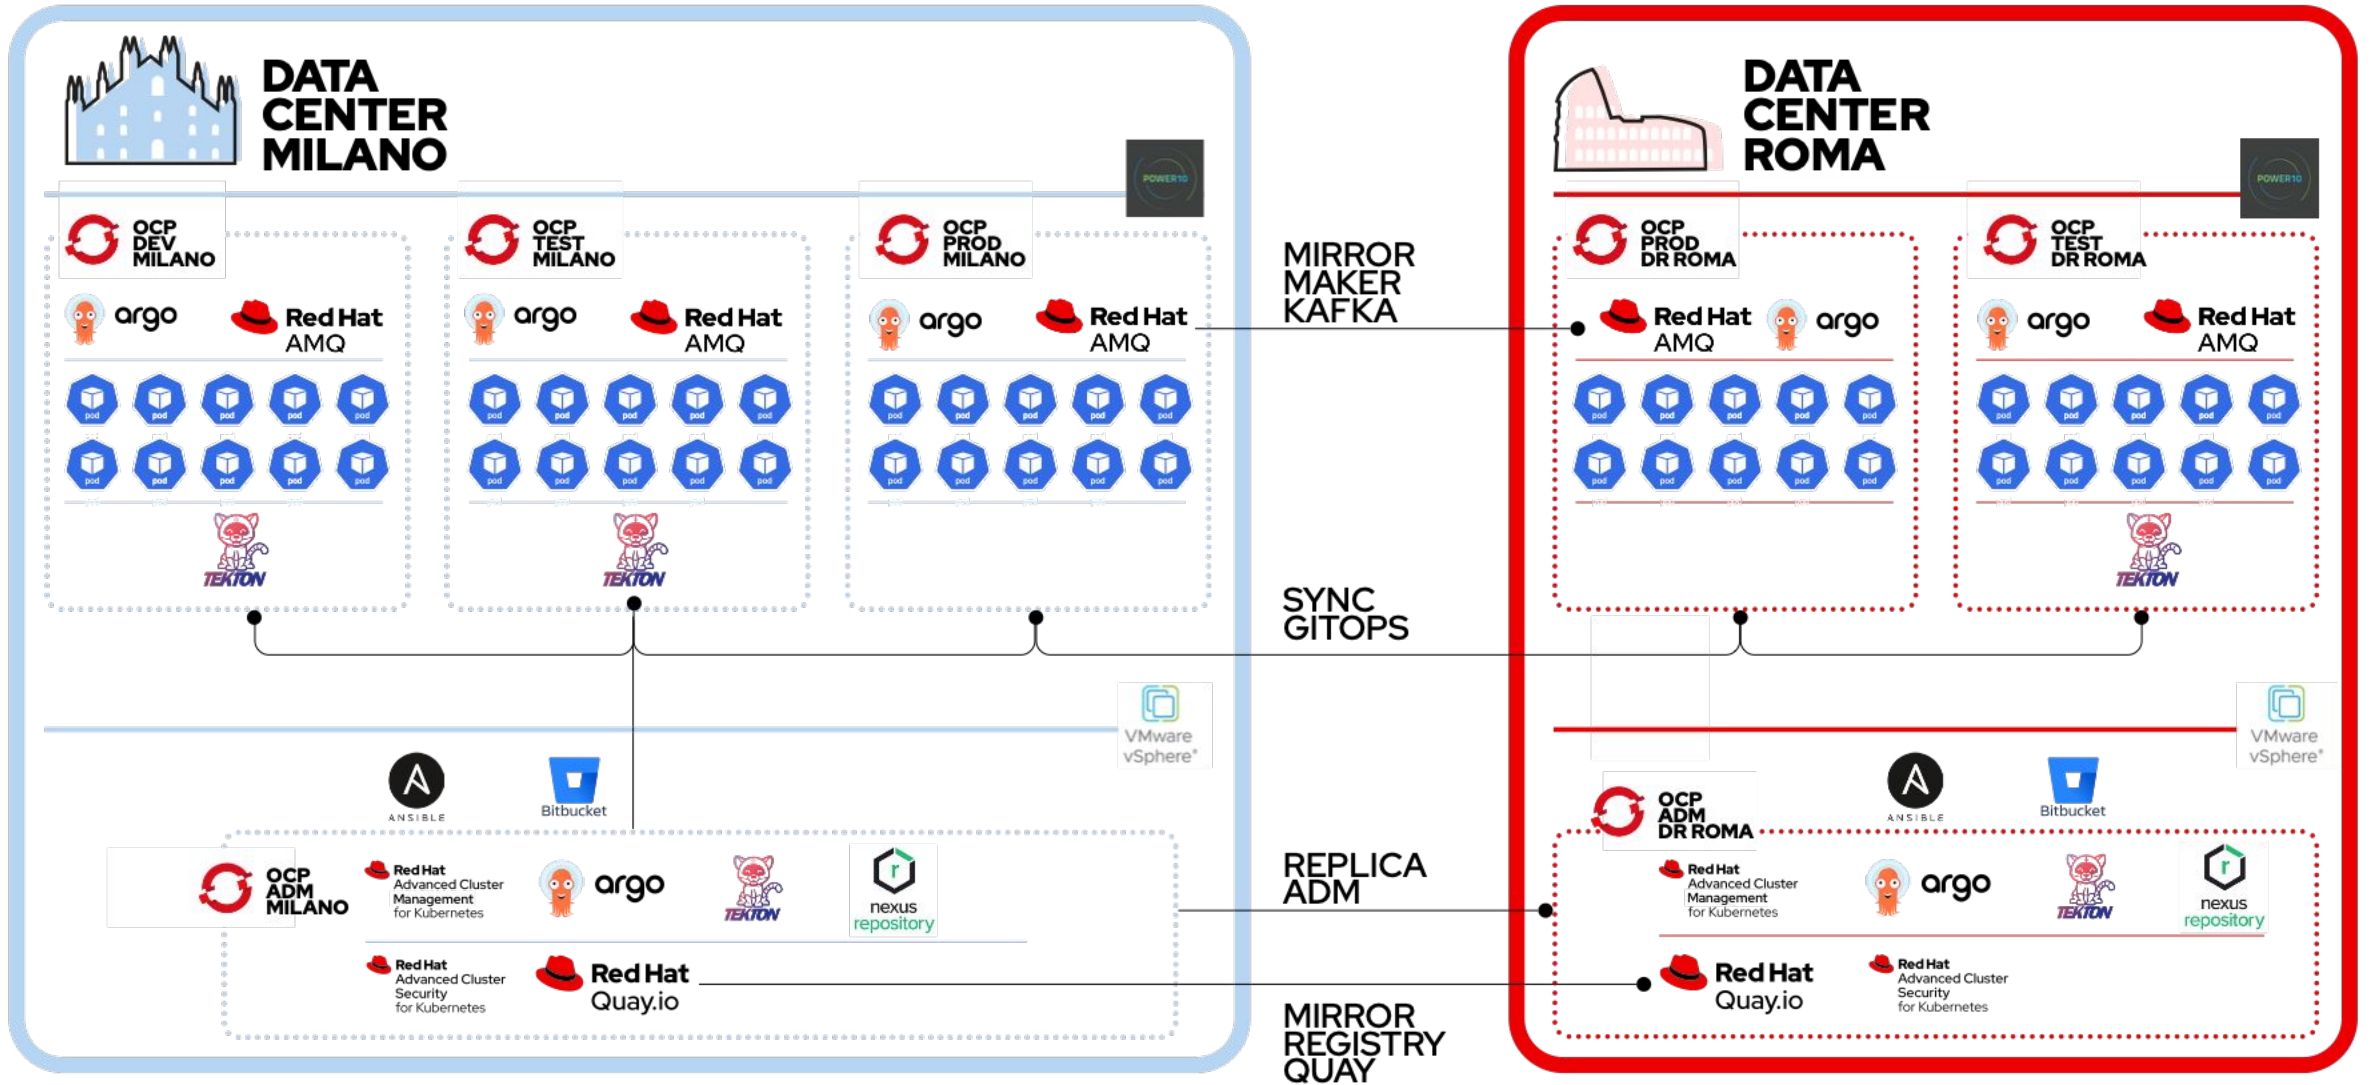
DATA CENTER MILANO

POWER10

OCP DEV MILANO

argo

Red Hat AMQ

pod pod pod pod pod
pod pod pod pod pod

TEKTON

OCP TEST MILANO

argo

Red Hat AMQ

pod pod pod pod pod
pod pod pod pod pod

TEKTON

OCP PROD MILANO

argo

Red Hat AMQ

pod pod pod pod pod
pod pod pod pod pod

MIRROR MAKER KAFKA

SYNC GITOPS

VMware vSphere

ANSIBLE

Bitbucket

OCP ADM MILANO

Red Hat Advanced Cluster Management for Kubernetes

argo

TEKTON

nexus repository

Red Hat Advanced Cluster Security for Kubernetes

Red Hat Quay.io

REPLICA ADM

MIRROR REGISTRY QUAY

DATA CENTER ROMA

POWER10

OCP PROD DR ROMA

Red Hat AMQ

argo

pod pod pod pod pod
pod pod pod pod pod

OCP TEST DR ROMA

argo

Red Hat AMQ

pod pod pod pod pod
pod pod pod pod pod

TEKTON

VMware vSphere

OCP ADM DR ROMA

ANSIBLE

Bitbucket

Red Hat Advanced Cluster Management for Kubernetes

argo

TEKTON

nexus repository

Red Hat Quay.io

Red Hat Advanced Cluster Security for Kubernetes